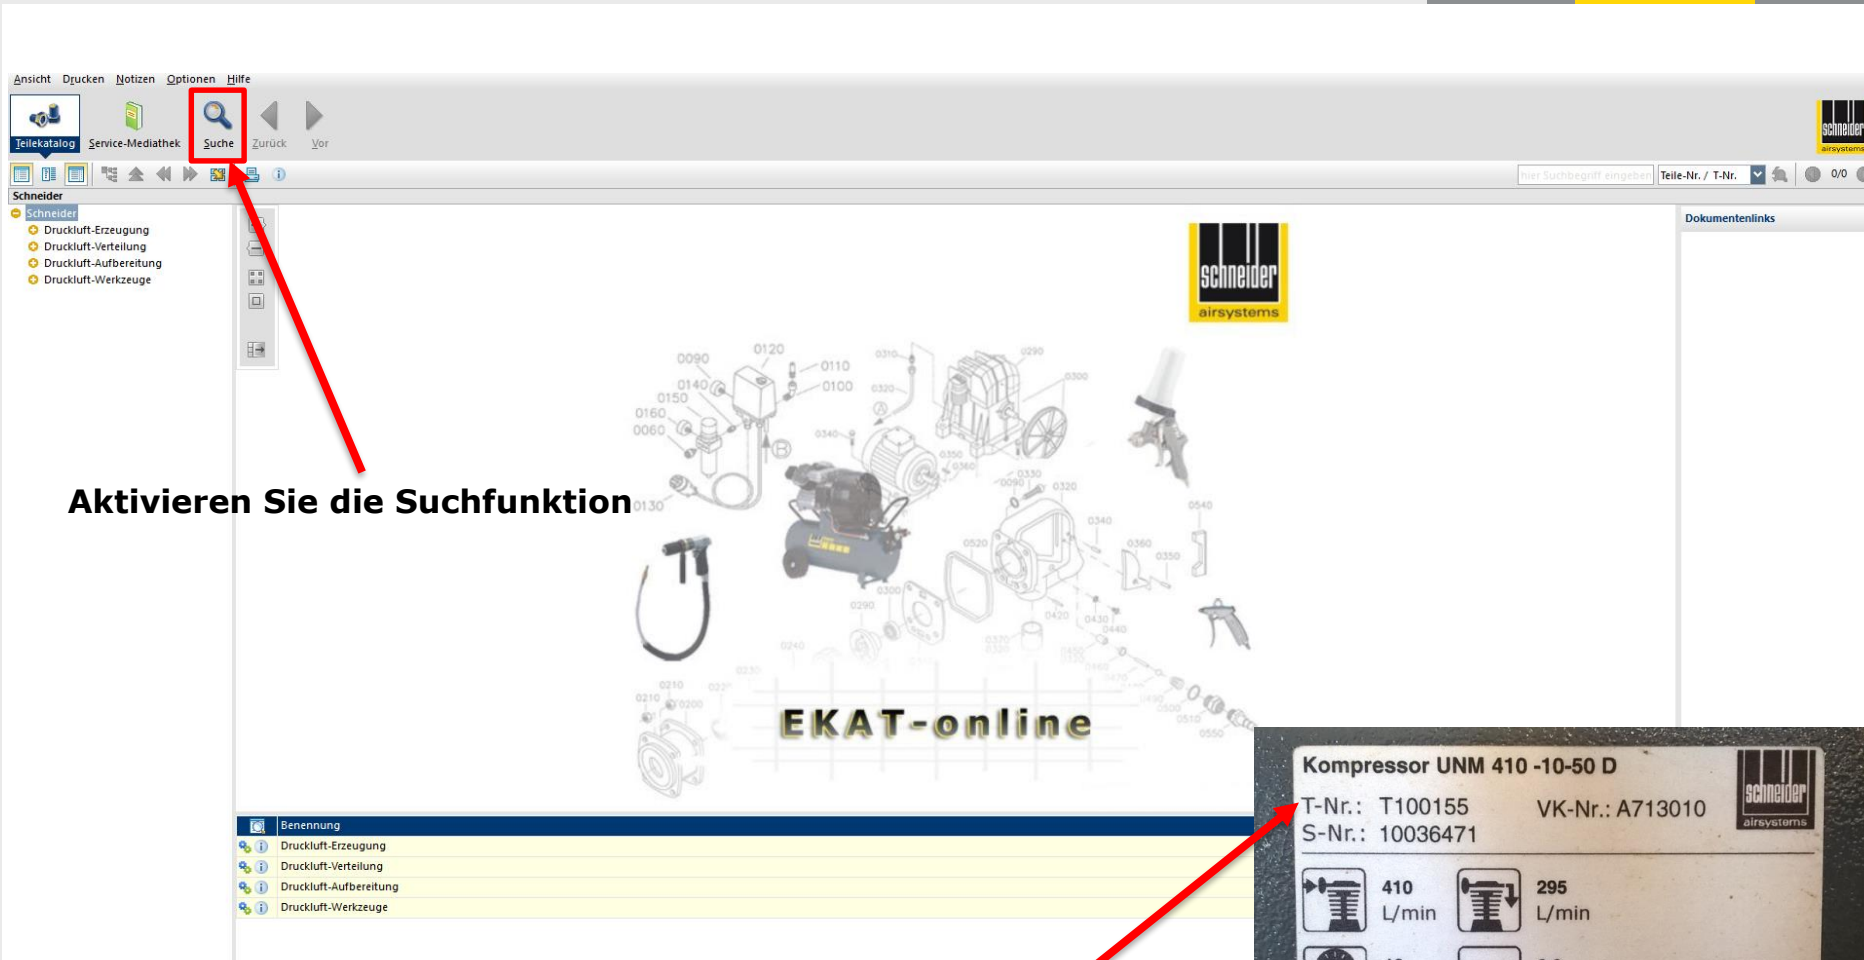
Ansicht Drucken Notizen Optionen Hilfe

Teilekatalog Service-Mediathek Suche Zurück Vor

schneider airsystems

hier Suchbegriff eingeben Teile-Nr. / T-Nr. 0/0

Schneider

Schneider
Druckluft-Erzeugung
Druckluft-Verteilung
Druckluft-Aufbereitung
Druckluft-Werkzeuge

Dokumentenlinks

schneider airsystems

Aktivieren Sie die Suchfunktion

EKAT-online

| | Benennung |
|---|---|
| | Druckluft-Erzeugung |
| | Druckluft-Verteilung |
| | Druckluft-Aufbereitung |
| | Druckluft-Werkzeuge |

Kompressor UNM 410 -10-50 D
T-Nr.: T100155 VK-Nr.: A713010
S-Nr.: 10036471
schneider airsystems
410 L/min
295 L/min